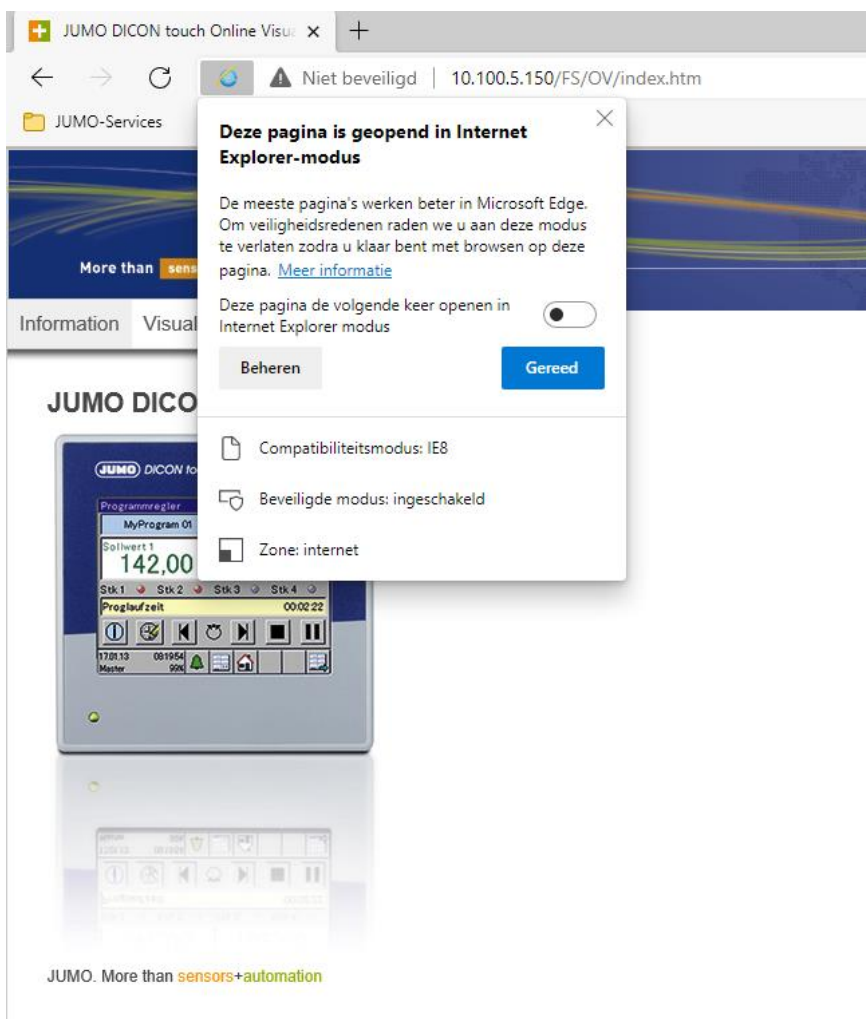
JUMO DICON touch Online Visu ×   +

Niet beveiligd | 10.100.5.150/FS/OV/index.htm

JUMO-Services

More than sens

Information  Visual

JUMO DICO

JUMO DICON to

Programmregler
MyProgram 01
Sollwert 1
142,00
Stk 1  Stk 2  Stk 3  Stk 4
Proglaufzeit  00:02:22
17.01.13  08:19:54
Master  99%

Deze pagina is geopend in Internet Explorer-modus

De meeste pagina's werken beter in Microsoft Edge. Om veiligheidsredenen raden we u aan deze modus te verlaten zodra u klaar bent met browsen op deze pagina. Meer informatie

Deze pagina de volgende keer openen in Internet Explorer modus

Beheren

Gereed

Compatibiliteitsmodus: IE8

Beveiligde modus: ingeschakeld

Zone: internet

JUMO. More than sensors+automation